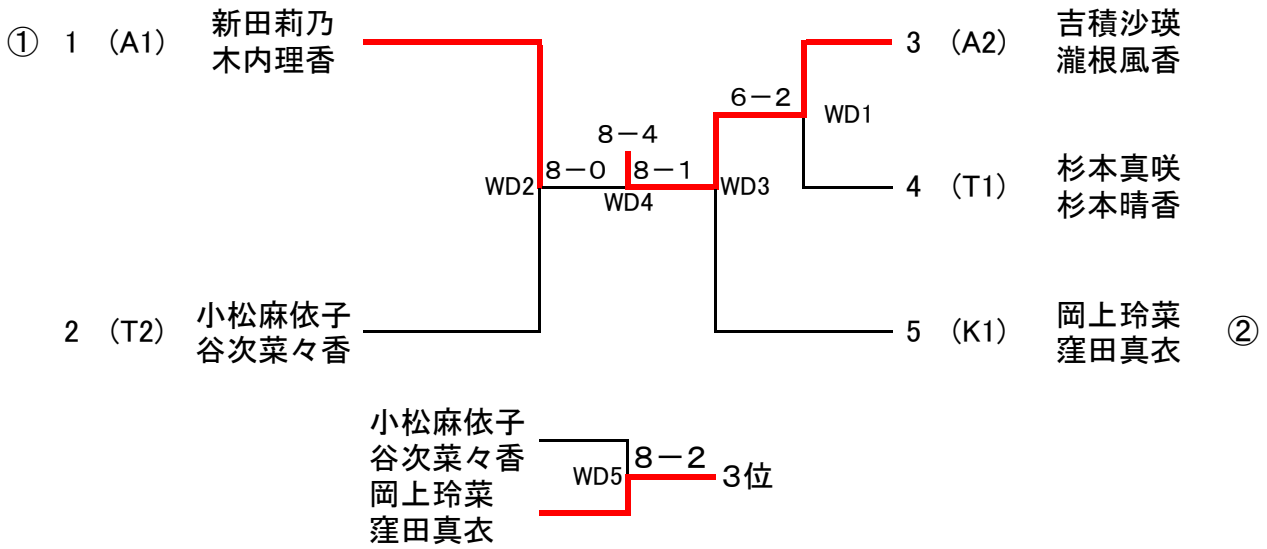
① 1 (A1) 新田莉乃
木内理香

2 (T2) 小松麻依子
谷次菜々香

8－0
WD2

8－4
8－1
WD4

6－2
WD3

WD1

3 (A2) 吉積沙瑛
瀧根風香

4 (T1) 杉本真咲
杉本晴香

5 (K1) 岡上玲菜
窪田真衣 ②

小松麻依子
谷次菜々香
岡上玲菜
窪田真衣

WD5
8－2
3位